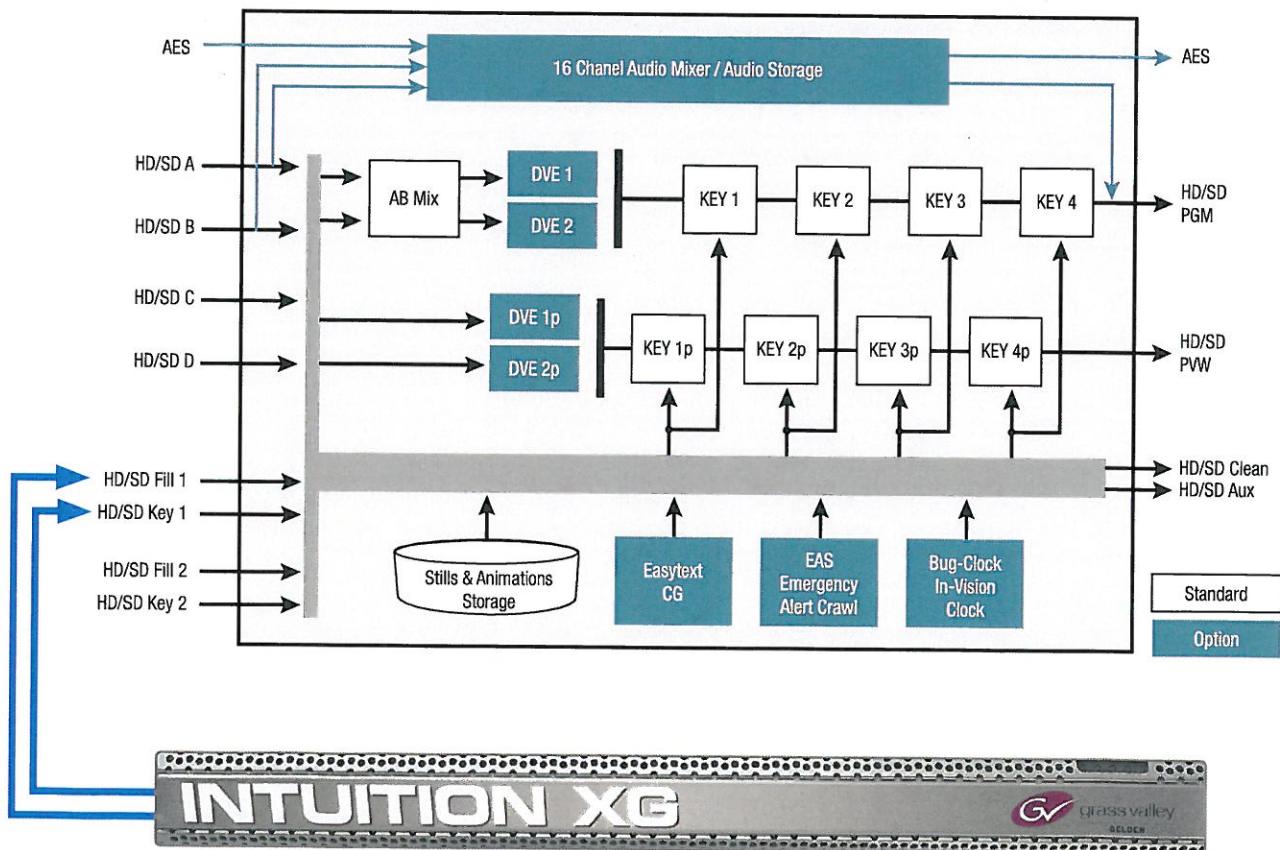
AES

16 Chanel Audio Mixer / Audio Storage

AES

HD/SD A

HD/SD B

AB Mix

DVE 1

DVE 2

KEY 1

KEY 2

KEY 3

KEY 4

HD/SD PGM

HD/SD C

HD/SD D

DVE 1p

DVE 2p

KEY 1p

KEY 2p

KEY 3p

KEY 4p

HD/SD PVW

HD/SD Fill 1

HD/SD Key 1

HD/SD Clean

HD/SD Aux

HD/SD Fill 2

HD/SD Key 2

Stills & Animations Storage

Easytext CG

EAS Emergency Alert Crawl

Bug-Clock In-Vision Clock

Standard

Option

INTUITION XG

GV grass valley BELDEN